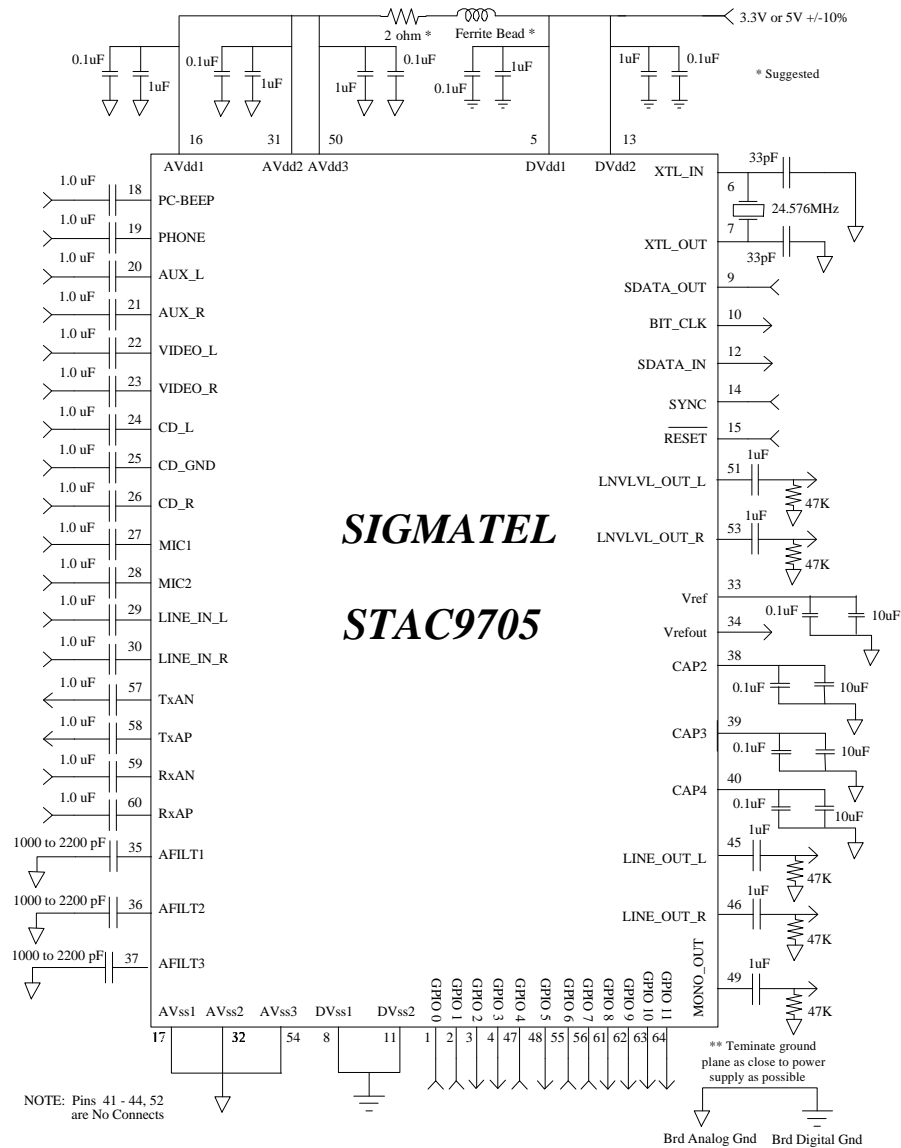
3.3V or 5V +/-10%

2 ohm *

Ferrite Bead *

* Suggested

0.1uF
1uF
0.1uF
1uF
1uF
0.1uF
0.1uF
1uF
1uF
0.1uF

16
31
50
5
13

AVdd1
AVdd2
AVdd3
DVdd1
DVdd2

XTL_IN
33pF
6
24.576MHz
7
XTL_OUT
33pF

1.0 uF 18 PC-BEEP
1.0 uF 19 PHONE
1.0 uF 20 AUX_L
1.0 uF 21 AUX_R
1.0 uF 22 VIDEO_L
1.0 uF 23 VIDEO_R
1.0 uF 24 CD_L
1.0 uF 25 CD_GND
1.0 uF 26 CD_R
1.0 uF 27 MIC1
1.0 uF 28 MIC2
1.0 uF 29 LINE_IN_L
1.0 uF 30 LINE_IN_R
1.0 uF 57 TxAN
1.0 uF 58 TxAP
1.0 uF 59 RxAN
1.0 uF 60 RxAP
1000 to 2200 pF 35 AFILT1
1000 to 2200 pF 36 AFILT2
1000 to 2200 pF 37 AFILT3

SDATA_OUT 9
BIT_CLK 10
SDATA_IN 12
SYNC 14
RESET 15
LNVLVL_OUT_L 51 1uF 47K
LNVLVL_OUT_R 53 1uF 47K
Vref 33 0.1uF 10uF
Vrefout 34
CAP2 38 0.1uF 10uF
CAP3 39 0.1uF 10uF
CAP4 40 0.1uF 10uF
LINE_OUT_L 45 1uF 47K
LINE_OUT_R 46 1uF 47K
MONO_OUT 49 1uF 47K

SIGMATEL

STAC9705

GPIO 0
GPIO 1
GPIO 2
GPIO 3
GPIO 4
GPIO 5
GPIO 6
GPIO 7
GPIO 8
GPIO 9
GPIO 10
GPIO 11

AVss1 AVss2 AVss3 DVss1 DVss2
17 32 54 8 11
1 2 3 4 47 48 55 56 61 62 63 64

** Teminate ground plane as close to power supply as possible

NOTE: Pins 41 - 44, 52 are No Connects

Brd Analog Gnd
Brd Digital Gnd